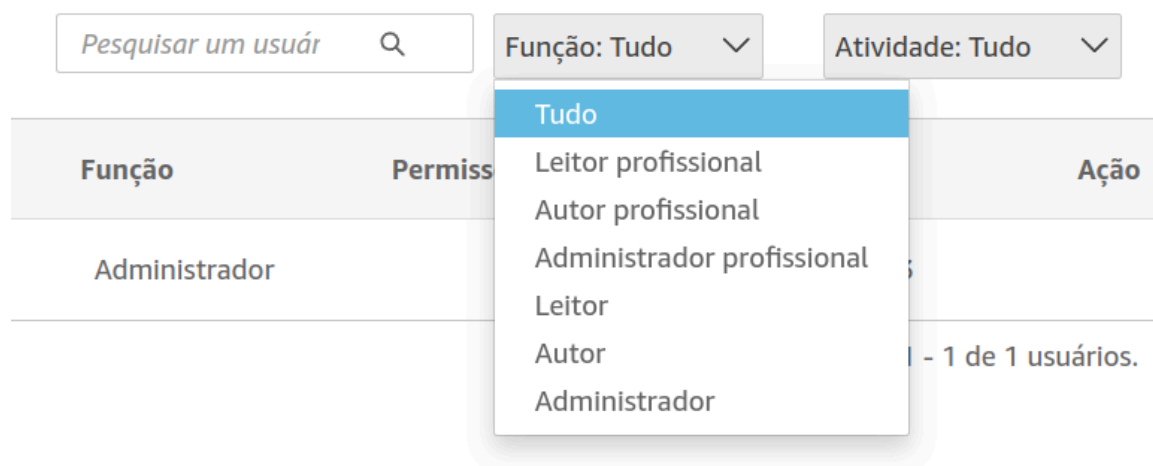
Pesquisar um usuár

Função: Tudo

Atividade: Tudo

Tudo
Leitor profissional
Autor profissional
Administrador profissional
Leitor
Autor
Administrador

Função

Permiss

Ação

Administrador

s

1 - 1 de 1 usuários.